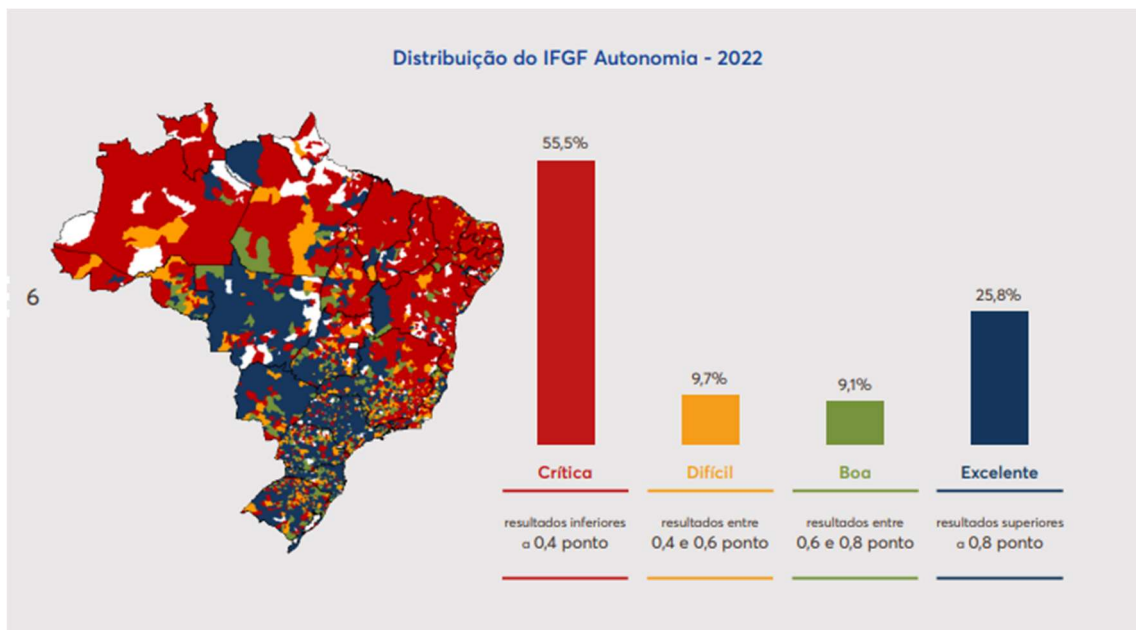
Distribuição do IFGF Autonomia - 2022

6

55,5%

9,7%

9,1%

25,8%

Crítica

resultados inferiores a 0,4 ponto

Difícil

resultados entre 0,4 e 0,6 ponto

Boa

resultados entre 0,6 e 0,8 ponto

Excelente

resultados superiores a 0,8 ponto